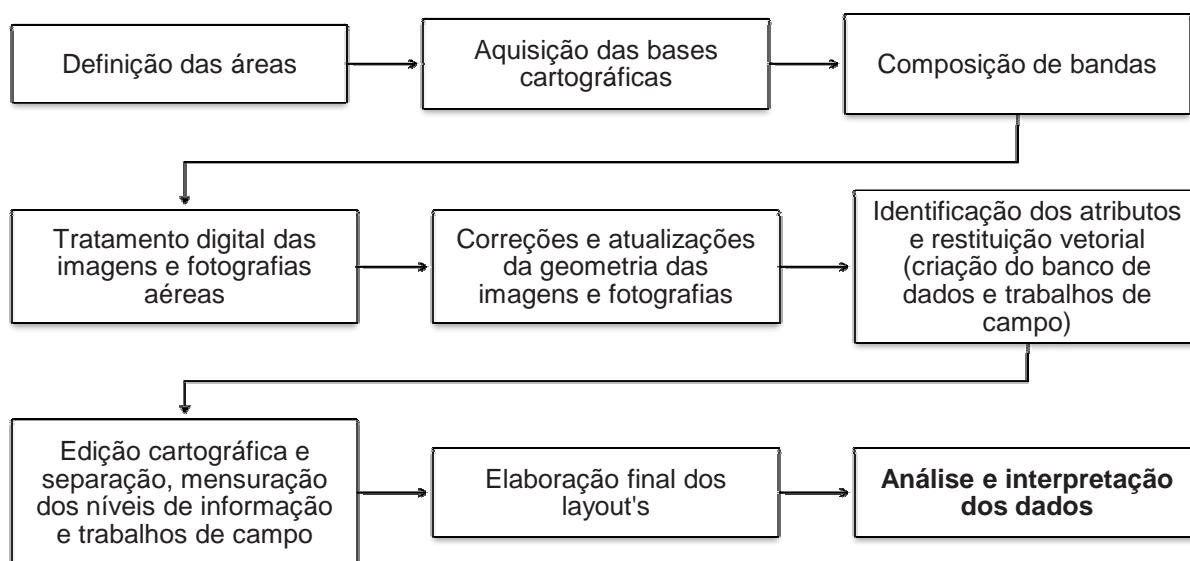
Definição das áreas

Aquisição das bases cartográficas

Composição de bandas

Tratamento digital das imagens e fotografias aéreas

Correções e atualizações da geometria das imagens e fotografias

Identificação dos atributos e restituição vetorial (criação do banco de dados e trabalhos de campo)

Edição cartográfica e separação, mensuração dos níveis de informação e trabalhos de campo

Elaboração final dos layout's

**Análise e interpretação dos dados**